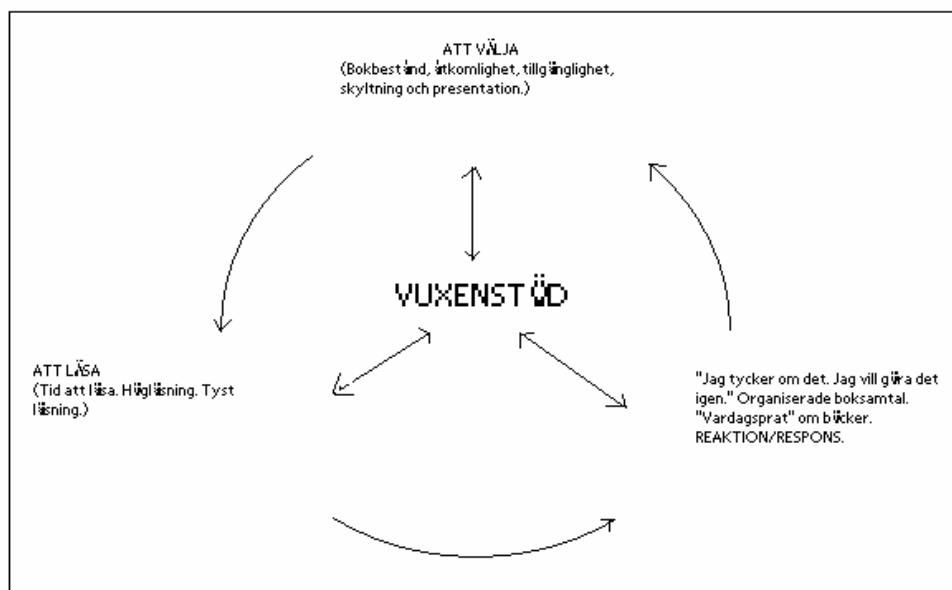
ATT VÄLJA
(Bokbestånd, åtkomlighet, tillgänglighet, skyltning och presentation.)

VUXENSTÖD

ATT LÄSA
(Tid att läsa. Högläsning. Tyst läsning.)

"Jag tycker om det. Jag vill göra det igen." Organiserade boksamtal. "Vardagsprat" om böcker. REAKTION/RESPONS.